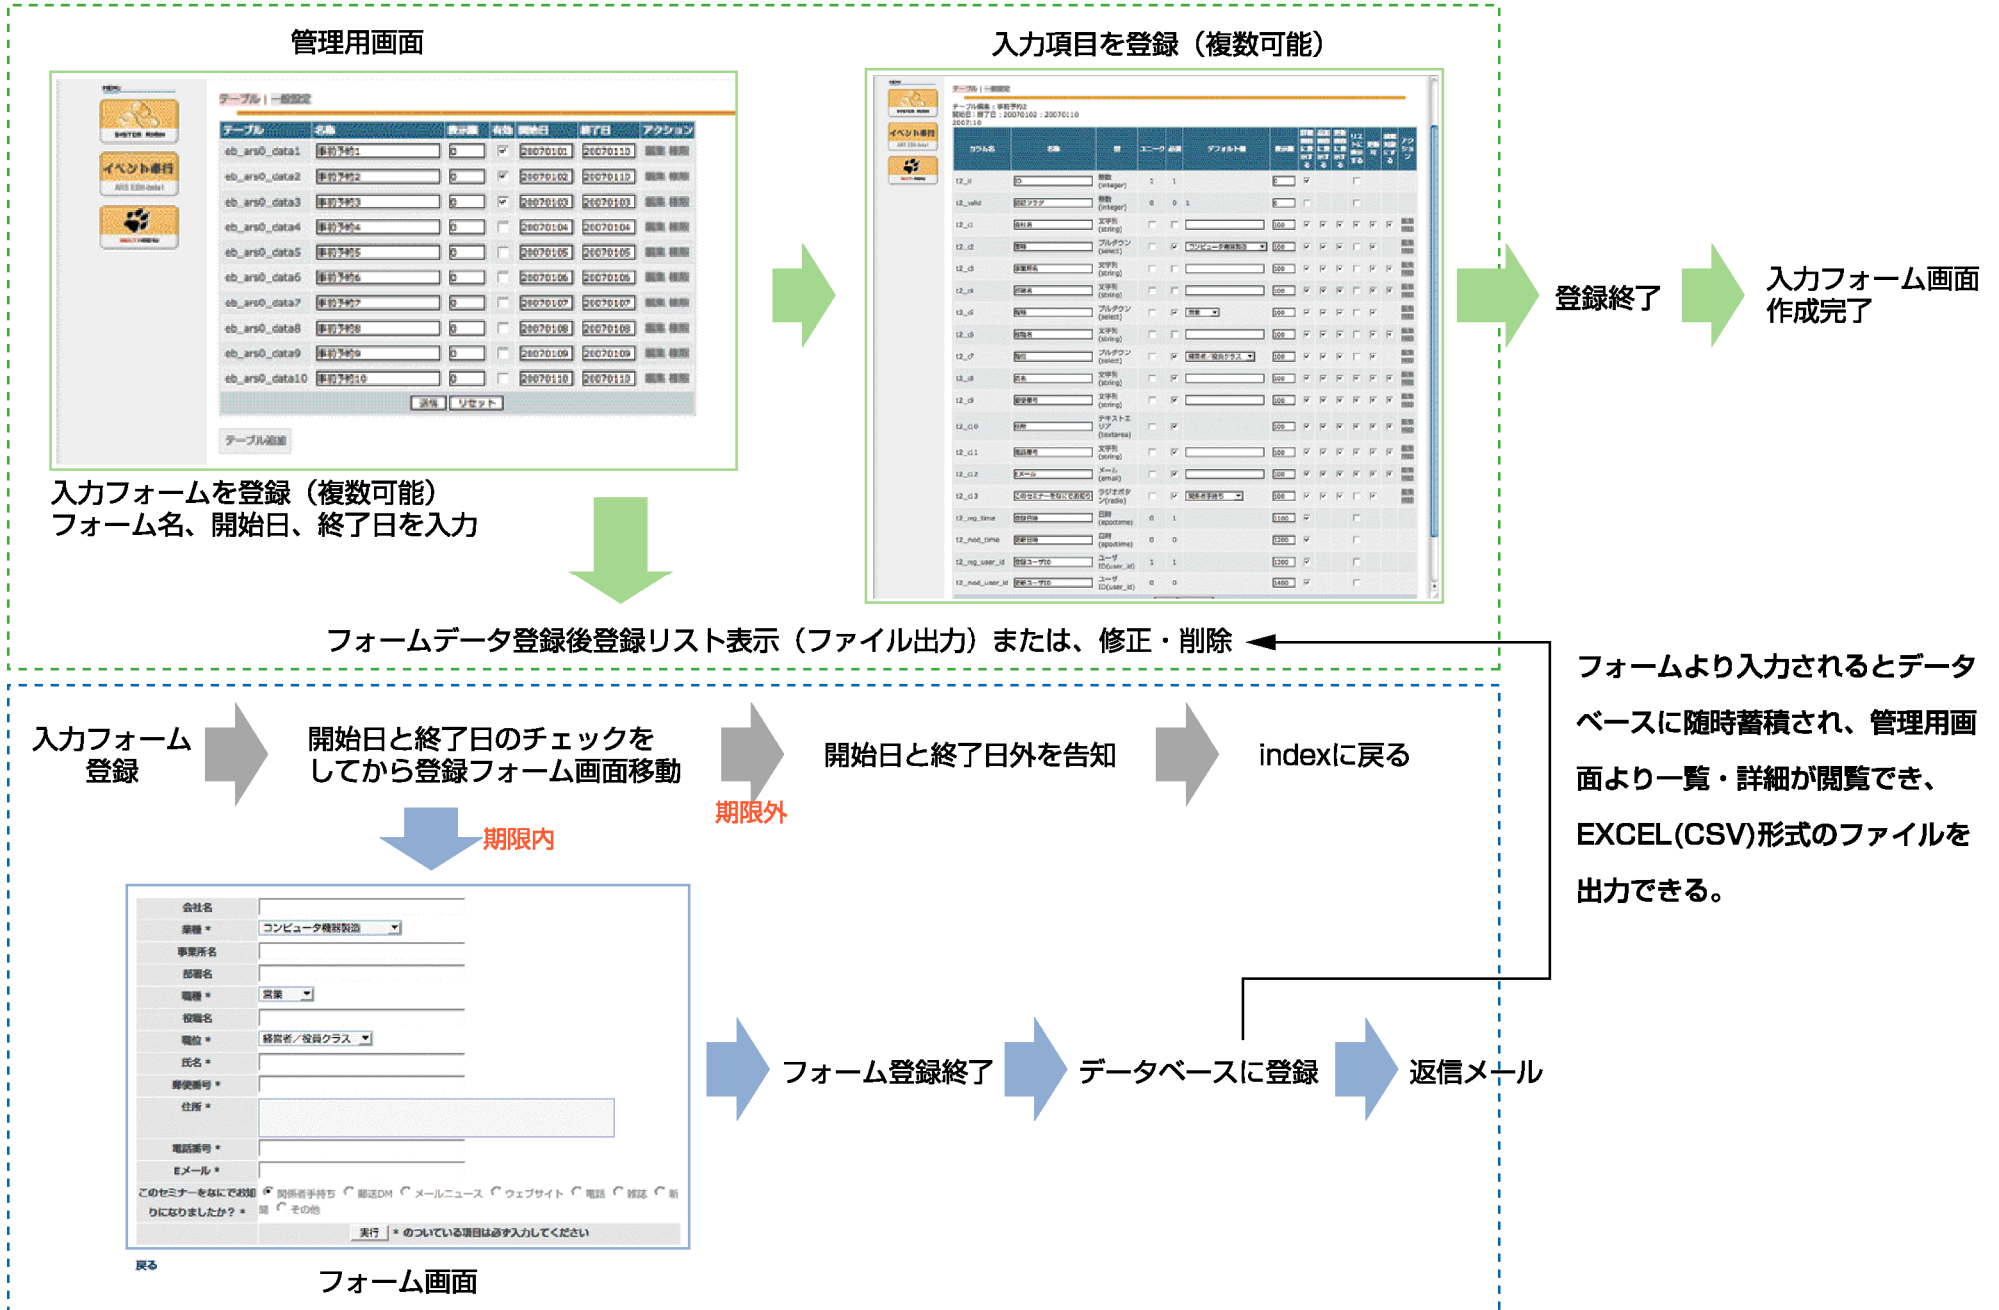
管理用画面

テーブル | 一般設定

| テーブル | 名称 | 表示順 | 有効 | 開始日 | 終了日 | アクション |
|---|---|---|---|---|---|---|
| eb_ars0_data1 | 事前予約1 | 0 | ☑ | 20070101 | 20070110 | 編集 削除 |
| eb_ars0_data2 | 事前予約2 | 0 | ☑ | 20070102 | 20070110 | 編集 削除 |
| eb_ars0_data3 | 事前予約3 | 0 | ☑ | 20070103 | 20070103 | 編集 削除 |
| eb_ars0_data4 | 事前予約4 | 0 | ☐ | 20070104 | 20070104 | 編集 削除 |
| eb_ars0_data5 | 事前予約5 | 0 | ☐ | 20070105 | 20070105 | 編集 削除 |
| eb_ars0_data6 | 事前予約6 | 0 | ☐ | 20070106 | 20070106 | 編集 削除 |
| eb_ars0_data7 | 事前予約7 | 0 | ☐ | 20070107 | 20070107 | 編集 削除 |
| eb_ars0_data8 | 事前予約8 | 0 | ☐ | 20070108 | 20070108 | 編集 削除 |
| eb_ars0_data9 | 事前予約9 | 0 | ☐ | 20070109 | 20070109 | 編集 削除 |
| eb_ars0_data10 | 事前予約10 | 0 | ☐ | 20070110 | 20070110 | 編集 削除 |

送信 リセット

テーブル追加

入力フォームを登録（複数可能）
フォーム名、開始日、終了日を入力

入力項目を登録（複数可能）

テーブル | 一般設定

登録終了

入力フォーム画面
作成完了

フォームデータ登録後登録リスト表示（ファイル出力）または、修正・削除

フォームより入力されるとデータベースに随時蓄積され、管理用画面より一覧・詳細が閲覧でき、EXCEL(CSV)形式のファイルを出力できる。

入力フォーム
登録

開始日と終了日のチェックをしてから登録フォーム画面移動

期限内

期限外

開始日と終了日外を告知

indexに戻る

会社名
業種 *
コンピュータ機器製造
事業所名
部署名
職種 *
営業
役職名
職位 *
経営者／役員クラス
氏名 *
郵便番号 *
住所 *
電話番号 *
Eメール *
このセミナーをなにでお知りになりましたか？ *
関係者手持ち 郵送DM メールニュース ウェブサイト 電話 雑誌 新聞 その他
実行 * のついている項目は必ず入力してください
戻る

フォーム画面

フォーム登録終了

データベースに登録

返信メール